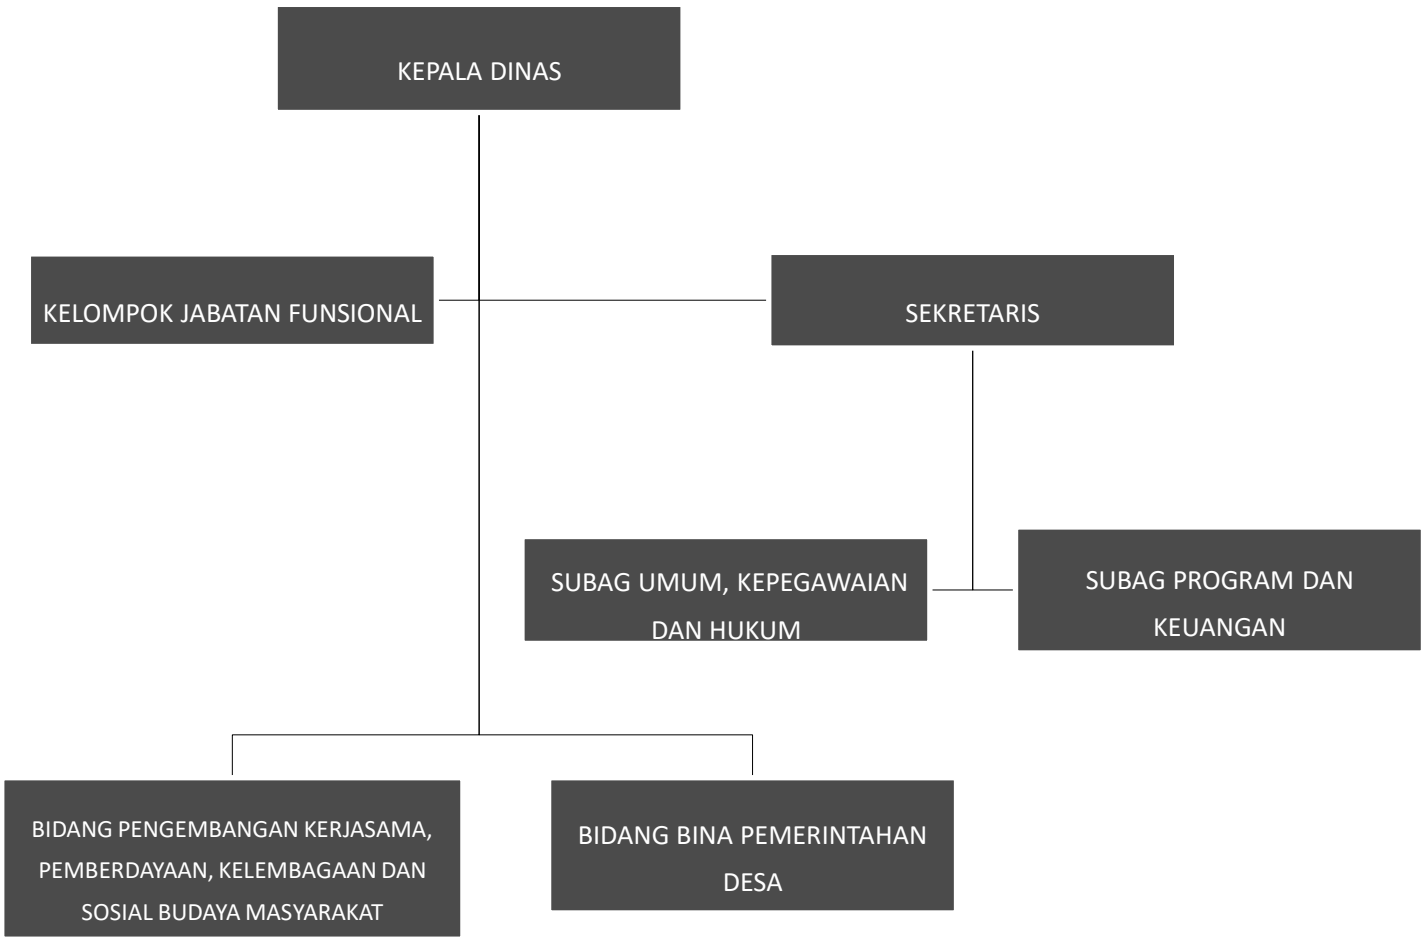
KEPALA DINAS

KELOMPOK JABATAN FUNSIONAL

SEKRETARIS

SUBAG UMUM, KEPEGAWAIAN DAN HUKUM

SUBAG PROGRAM DAN KEUANGAN

BIDANG PENGEMBANGAN KERJASAMA, PEMBERDAYAAN, KELEMBAGAAN DAN SOSIAL BUDAYA MASYARAKAT

BIDANG BINA PEMERINTAHAN DESA